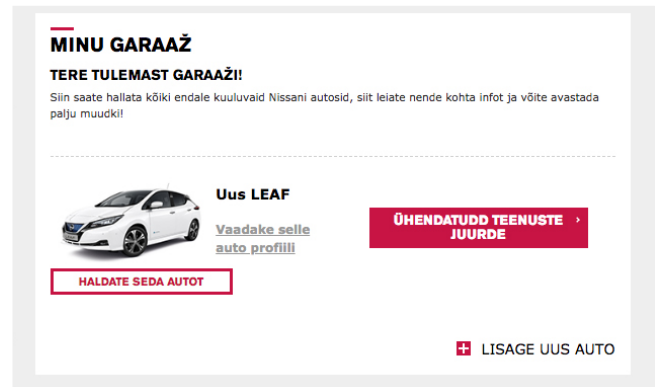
MINU GARAAŽ

TERE TULEMAST GARAAŽI!

Siin saate hallata kõiki endale kuuluvaid Nissani autosid, siit leiate nende kohta infot ja võite avastada palju muudki!

Uus LEAF

Vaadake selle auto profiili

ÜHENDATUDD TEENUSTE JUURDE ›

HALDATE SEDA AUTOT

+ LISAGE UUS AUTO